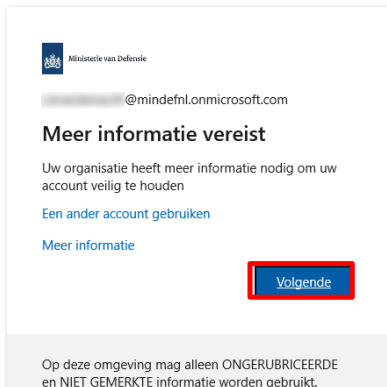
Ministerie van Defensie

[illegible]@mindefnl.onmicrosoft.com

Meer informatie vereist

Uw organisatie heeft meer informatie nodig om uw account veilig te houden

Een ander account gebruiken

Meer informatie

Volgende

Op deze omgeving mag alleen ONGERUBRICEERDE en NIET GEMERKTE informatie worden gebruikt.